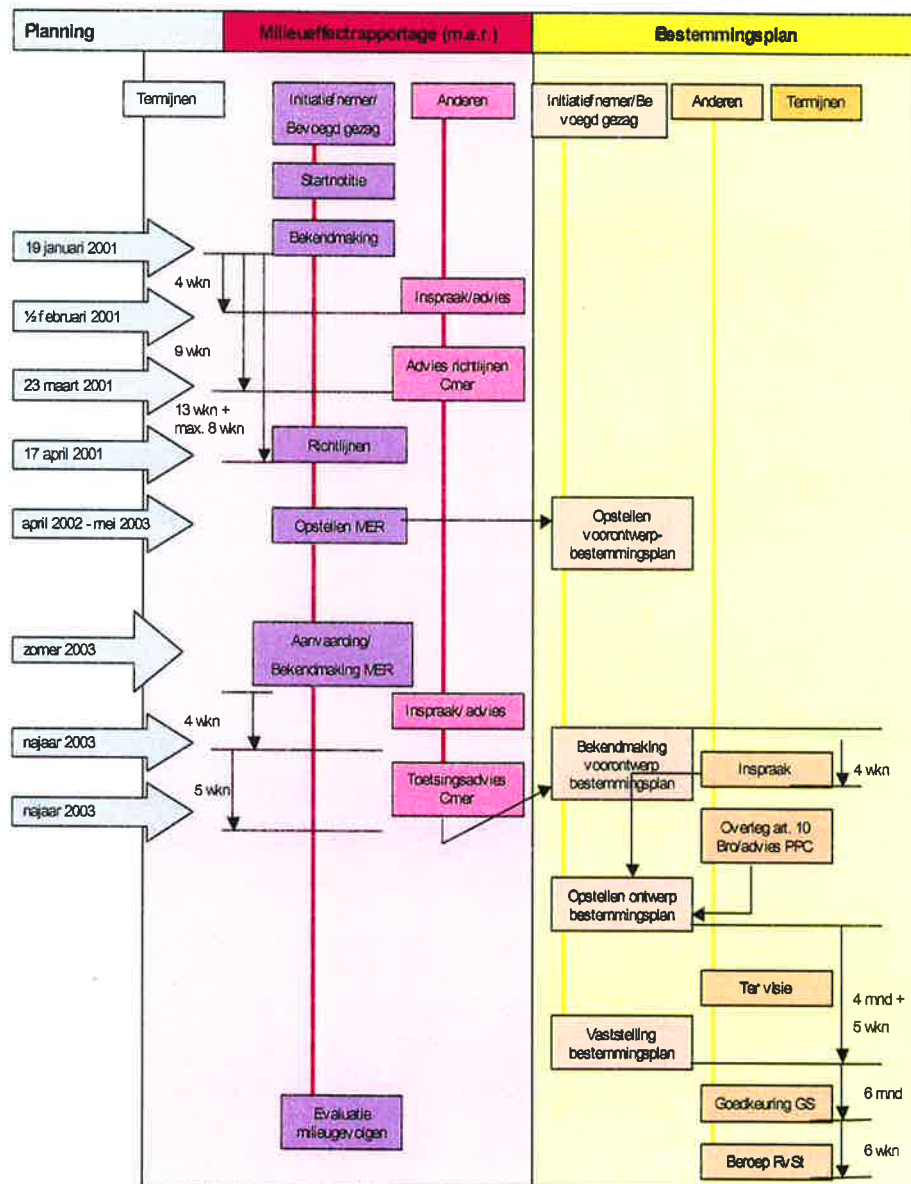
Planning

Milieueffectrapportage (m.e.r.)

Bestemmingsplan

Termijnen

Initiatiefnemer/ Bevoegd gezag

Anderen

Initiatiefnemer/Bevoegd gezag

Anderen

Termijnen

Startnotitie

Bekendmaking

19 januari 2001

4 wkn

Inspraak/advies

½ februari 2001

9 wkn

Advies richtlijnen Cmer

23 maart 2001

13 wkn + max. 8 wkn

Richtlijnen

17 april 2001

april 2002 - mei 2003

Opstellen MER

Opstellen voorontwerp-bestemmingsplan

zomer 2003

Aanvaarding/ Bekendmaking MER

4 wkn

Inspraak/ advies

najaar 2003

Bekendmaking voorontwerp bestemmingsplan

Inspraak

4 wkn

5 wkn

Toetsingsadvies Cmer

najaar 2003

Overleg art. 10 Bro/advies PPC

Opstellen ontwerp bestemmingsplan

Ter visie

4 mnd + 5 wkn

Vaststelling bestemmingsplan

Goedkeuring GS

6 mnd

Evaluatie milieugevolgen

Beroep RvSt

6 wkn